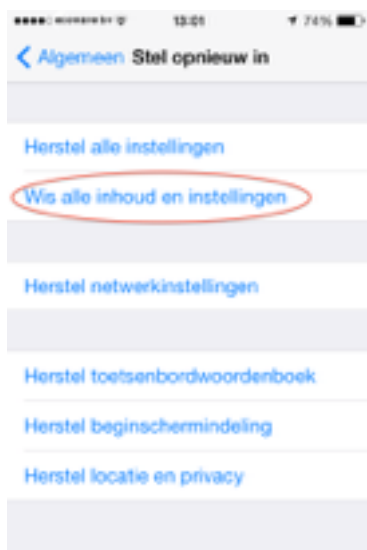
●●●●○ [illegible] 13:01 74%

Algemeen Stel opnieuw in

Herstel alle instellingen

Wis alle inhoud en instellingen

Herstel netwerkinstellingen

Herstel toetsenbordwoordenboek

Herstel beginschermindeling

Herstel locatie en privacy